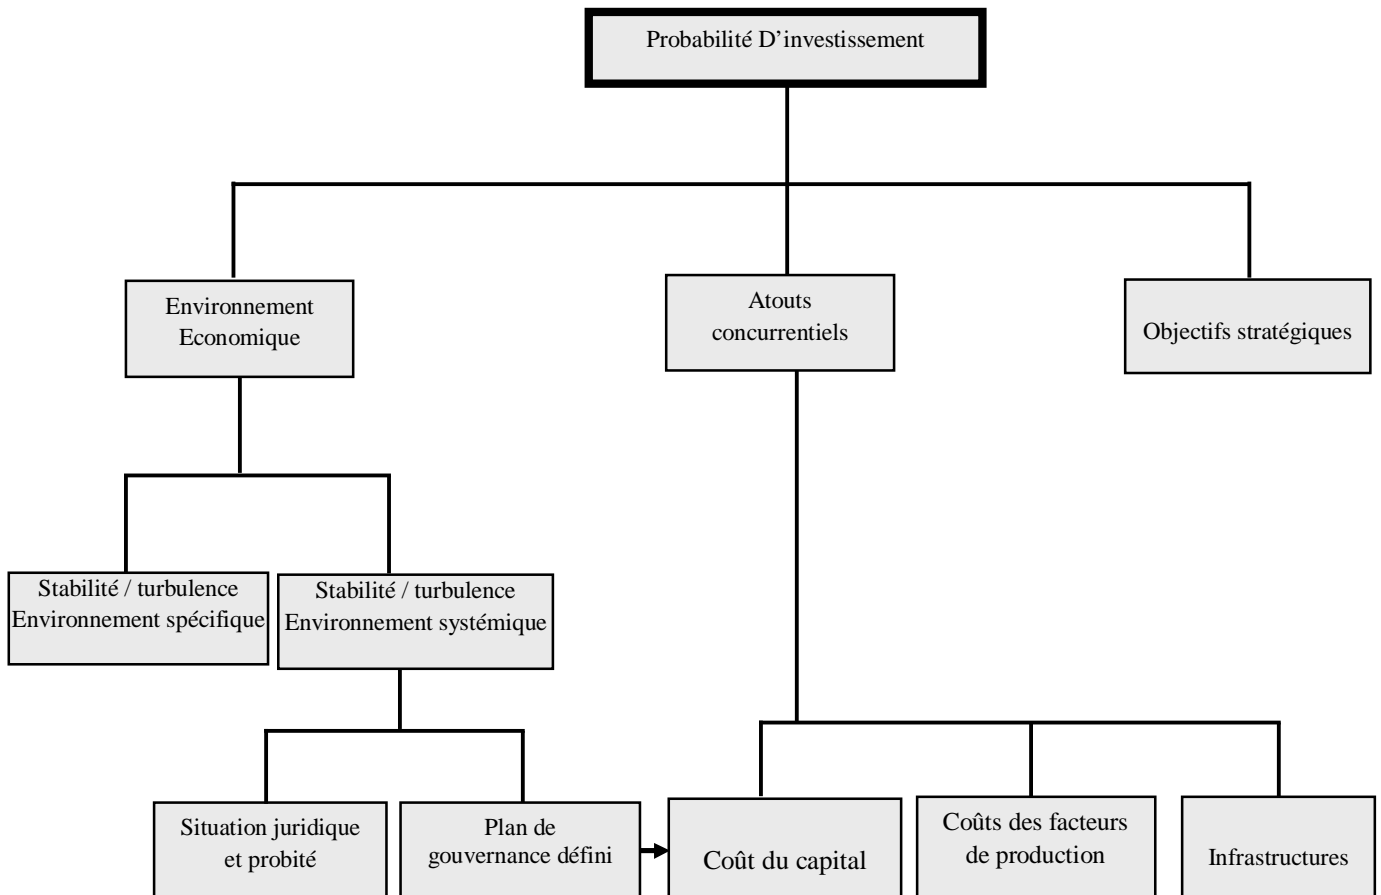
Probabilité D'investissement

Environnement Economique

Atouts concurrentiels

Objectifs stratégiques

Stabilité / turbulence Environnement spécifique

Stabilité / turbulence Environnement systémique

Situation juridique et probité

Plan de gouvernance défini

Coût du capital

Coûts des facteurs de production

Infrastructures